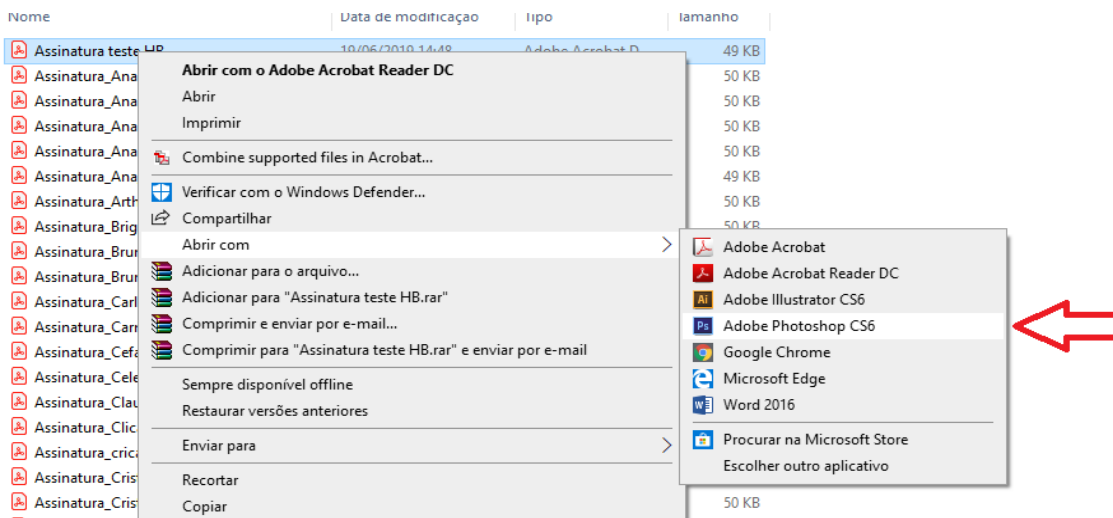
| Nome | Data de modificação | Tipo | Tamanho |
|---|---|---|---|
| Assinatura teste HB | 19/06/2019 14:48 | Adobe Acrobat D | 49 KB |
| Assinatura_Ana | | | 50 KB |
| Assinatura_Ana | | | 50 KB |
| Assinatura_Ana | | | 50 KB |
| Assinatura_Ana | | | 50 KB |
| Assinatura_Ana | | | 49 KB |
| Assinatura_Arth | | | 50 KB |
| Assinatura_Brig | | | 50 KB |
| Assinatura_Brun | | | |
| Assinatura_Brun | | | |
| Assinatura_Carl | | | |
| Assinatura_Carr | | | |
| Assinatura_Cefa | | | |
| Assinatura_Cele | | | |
| Assinatura_Clau | | | |
| Assinatura_Clic | | | |
| Assinatura_cric | | | |
| Assinatura_Crist | | | |
| Assinatura_Crist | | | 50 KB |

Abrir com o Adobe Acrobat Reader DC
Abrir
Imprimir
Combine supported files in Acrobat...
Verificar com o Windows Defender...
Compartilhar
Abrir com
Adicionar para o arquivo...
Adicionar para "Assinatura teste HB.rar"
Comprimir e enviar por e-mail...
Comprimir para "Assinatura teste HB.rar" e enviar por e-mail
Sempre disponível offline
Restaurar versões anteriores
Enviar para
Recortar
Copiar

Adobe Acrobat
Adobe Acrobat Reader DC
Ai Adobe Illustrator CS6
Ps Adobe Photoshop CS6
Google Chrome
Microsoft Edge
Word 2016
Procurar na Microsoft Store
Escolher outro aplicativo